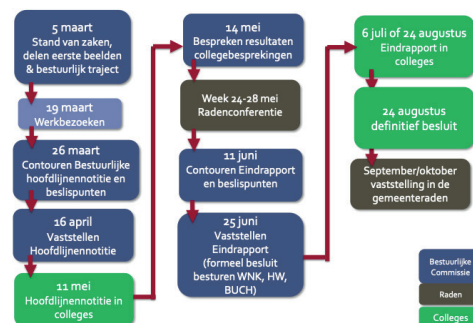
5 maart
Stand van zaken, delen eerste beelden & bestuurlijk traject

19 maart
Werkbezoeken

26 maart
Contouren Bestuurlijke hoofdlijnennotitie en beslispunten

16 april
Vaststellen Hoofdlijnennotitie

11 mei
Hoofdlijnennotitie in colleges

14 mei
Bespreken resultaten collegebesprekingen

Week 24-28 mei
Radenconferentie

11 juni
Contouren Eindrapport en beslispunten

25 juni
Vaststellen Eindrapport (formeel besluit besturen WNK, HW, BUCH)

6 juli of 24 augustus
Eindrapport in colleges

24 augustus
definitief besluit

September/oktober vaststelling in de gemeenteraden

Bestuurlijke Commissie

Raden

Colleges